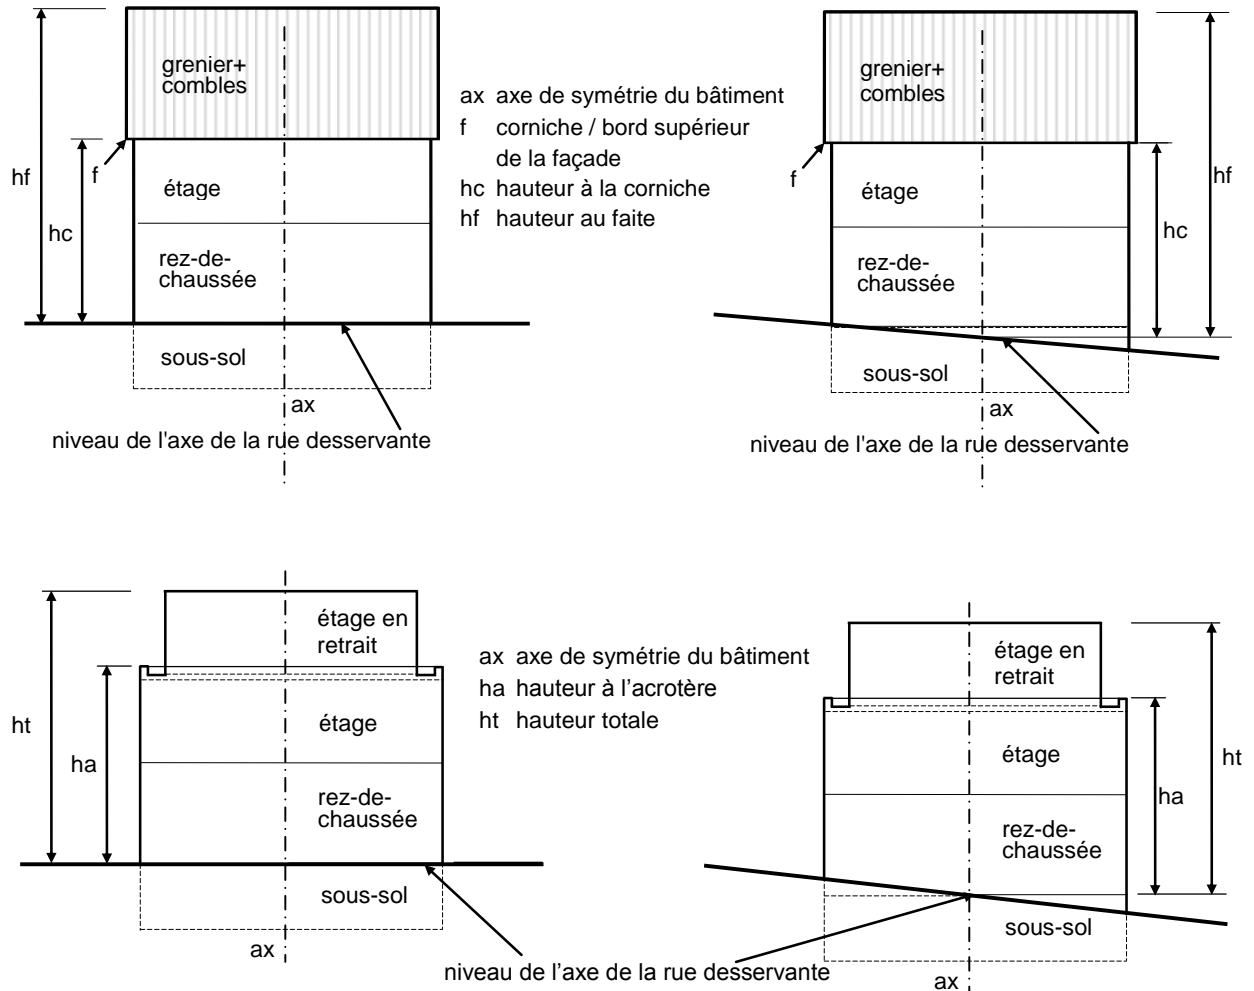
grenier+ combles

hf

hc

f

étage

rez-de-chaussée

sous-sol

ax

niveau de l'axe de la rue desservante

ax axe de symétrie du bâtiment
f corniche / bord supérieur de la façade
hc hauteur à la corniche
hf hauteur au faite

grenier+ combles

f

étage

rez-de-chaussée

hc

hf

sous-sol

ax

niveau de l'axe de la rue desservante

ht

ha

étage en retrait

étage

rez-de-chaussée

sous-sol

ax

ax axe de symétrie du bâtiment
ha hauteur à l’acrotère
ht hauteur totale

étage en retrait

étage

ha

ht

rez-de-chaussée

sous-sol

niveau de l’axe de la rue desservante

ax